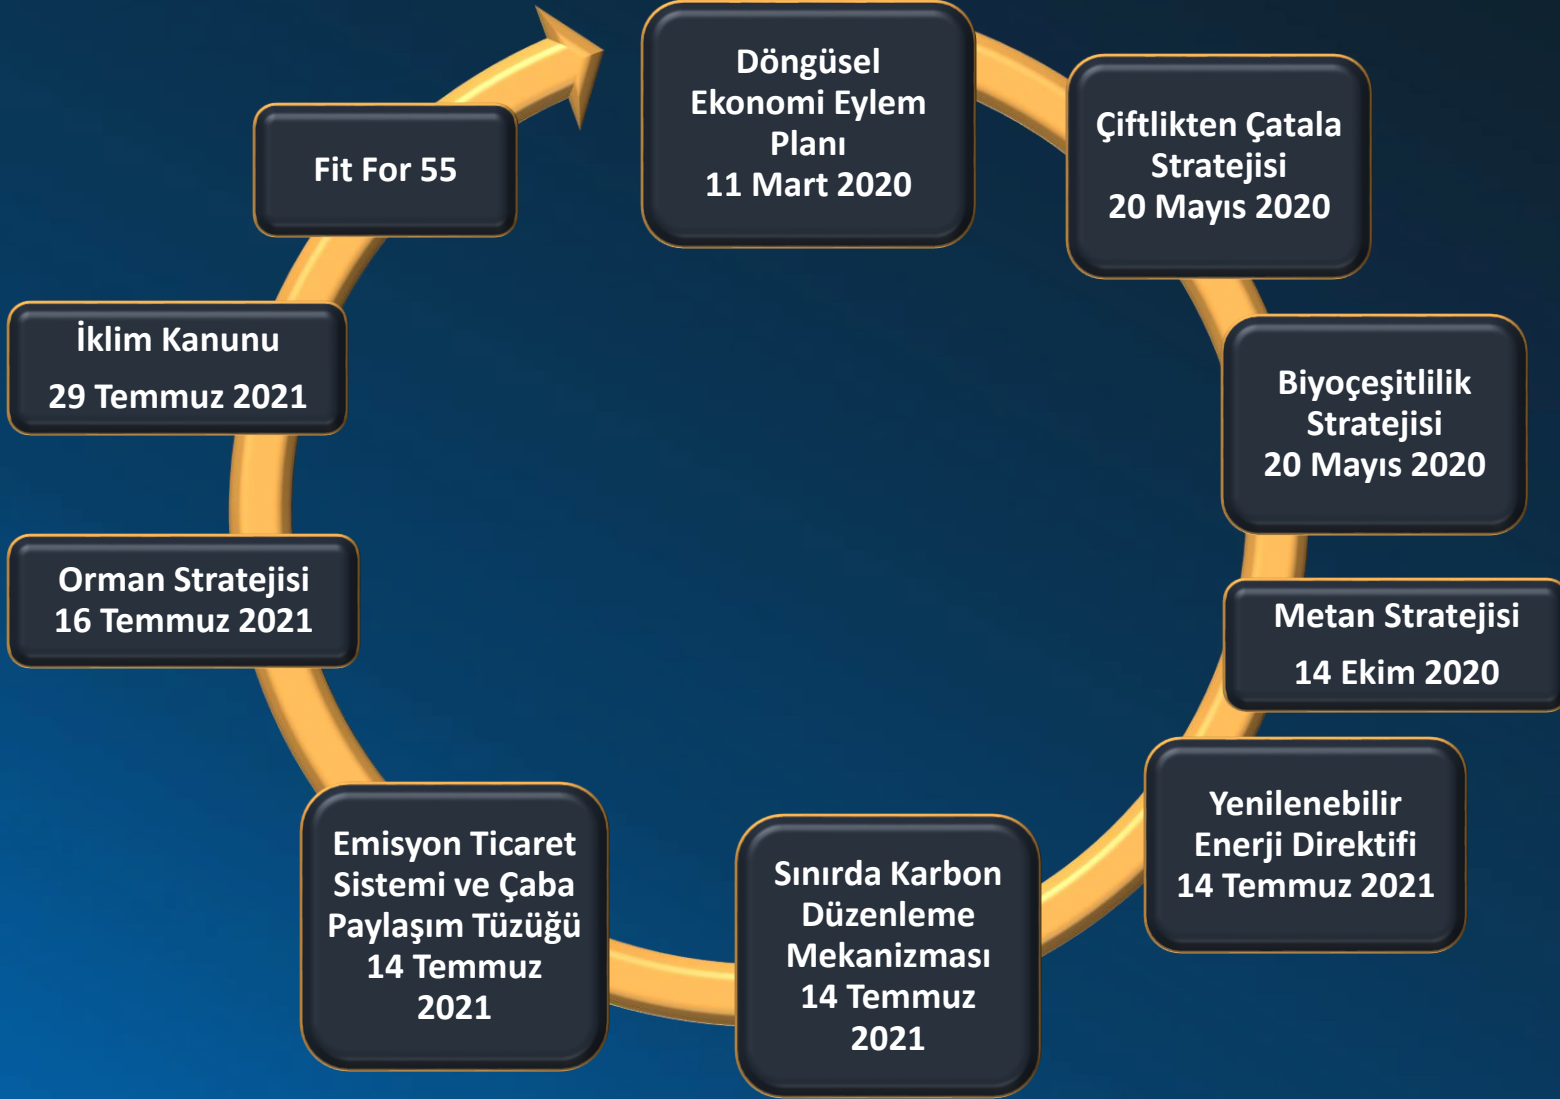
Döngüsel Ekonomi Eylem Planı
11 Mart 2020

Çiftlikten Çatala Stratejisi
20 Mayıs 2020

Biyoçeşitlilik Stratejisi
20 Mayıs 2020

Metan Stratejisi
14 Ekim 2020

Yenilenebilir Enerji Direktifi
14 Temmuz 2021

Sınırda Karbon Düzenleme Mekanizması
14 Temmuz 2021

Emisyon Ticaret Sistemi ve Çaba Paylaşım Tüzüğü
14 Temmuz 2021

Orman Stratejisi
16 Temmuz 2021

İklim Kanunu
29 Temmuz 2021

Fit For 55